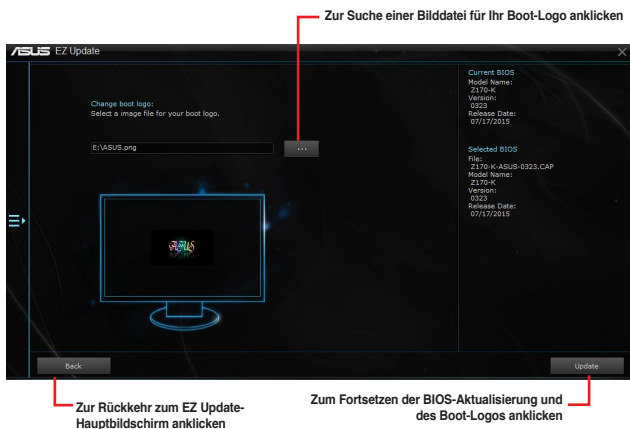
Zur Suche einer Bilddatei für Ihr Boot-Logo anklicken

ASUS EZ Update

Change boot logo:
Select a image file for your boot logo.

E:\ASUS.png

...

Current BIOS
Model Name:
Z170-K
Version:
0323
Release Date:
07/17/2015

Selected BIOS
File:
Z170-K-ASUS-0323.CAP
Model Name:
Z170-K
Version:
0323
Release Date:
07/17/2015

Back

Update

Zur Rückkehr zum EZ Update-Hauptbildschirm anklicken

Zum Fortsetzen der BIOS-Aktualisierung und des Boot-Logos anklicken